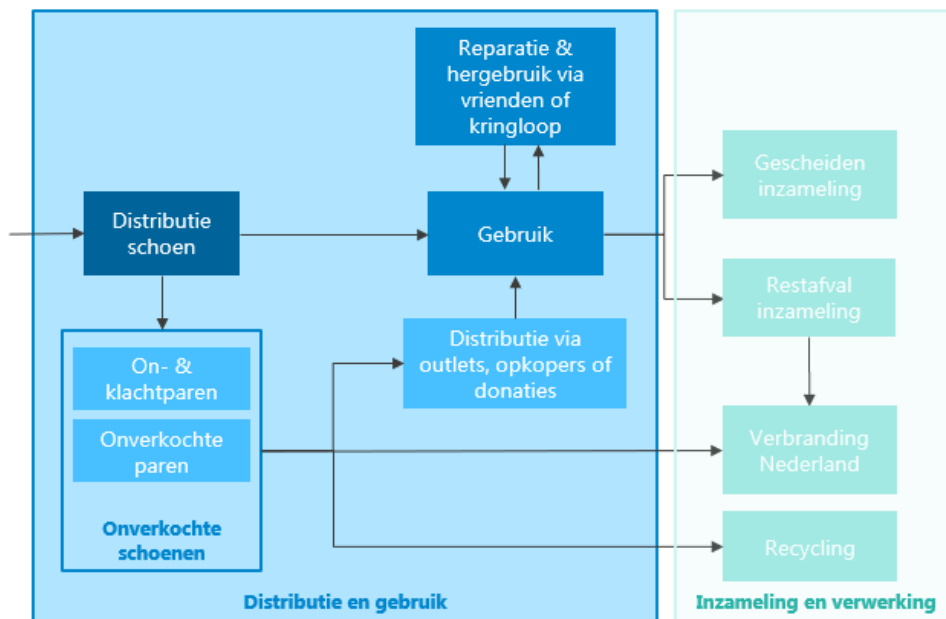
Reparatie & hergebruik via vrienden of kringloop

Distributie schoen

Gebruik

Gescheiden inzameling

Restafval inzameling

On- & klachtparen

Onverkochte paren

Onverkochte schoenen

Distributie via outlets, opkopers of donaties

Verbranding Nederland

Recycling

Distributie en gebruik

Inzameling en verwerking